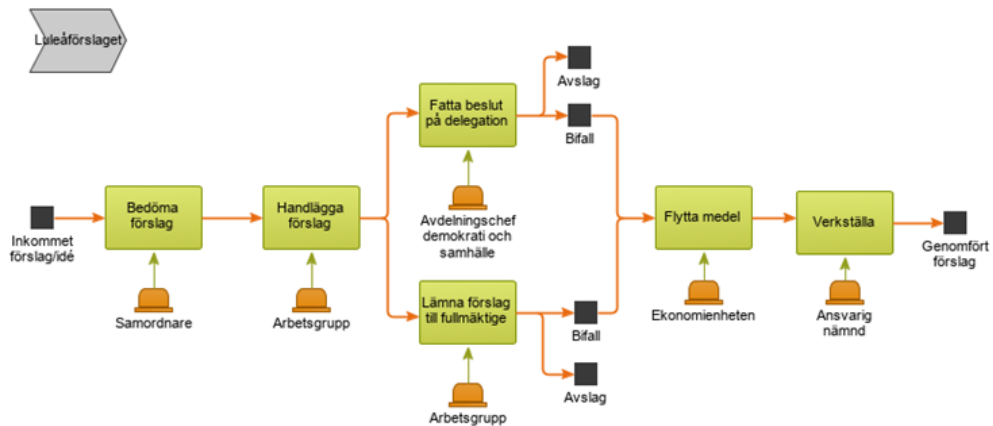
Luleåförslaget

Inkommet förslag/idé

Bedöma förslag

Samordnare

Handlägga förslag

Arbetsgrupp

Fatta beslut på delegation

Avdelningschef demokrati och samhälle

Avslag

Bifall

Lämna förslag till fullmäktige

Arbetsgrupp

Bifall

Avslag

Flytta medel

Ekonomienheten

Verkställa

Ansvarig nämnd

Genomfört förslag